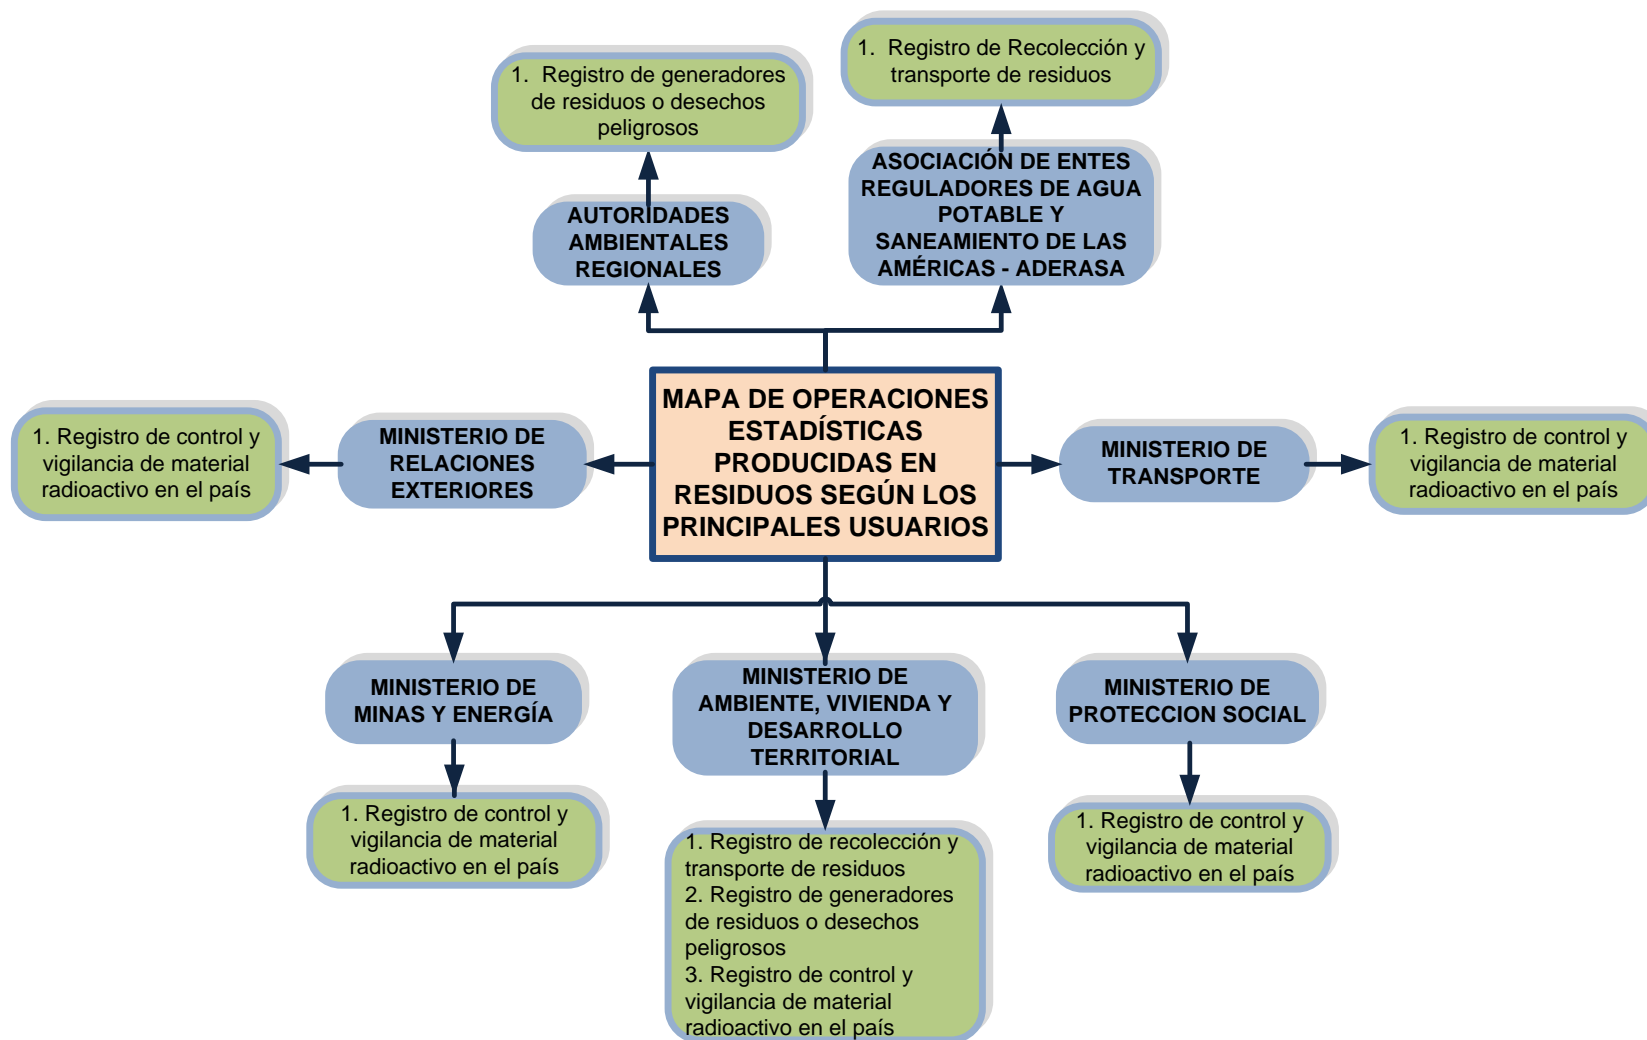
1. Registro de generadores de residuos o desechos peligrosos

AUTORIDADES AMBIENTALES REGIONALES

1. Registro de Recolección y transporte de residuos

ASOCIACIÓN DE ENTES REGULADORES DE AGUA POTABLE Y SANEAMIENTO DE LAS AMÉRICAS - ADERASA

1. Registro de control y vigilancia de material radioactivo en el país

MINISTERIO DE RELACIONES EXTERIORES

MAPA DE OPERACIONES ESTADÍSTICAS PRODUCIDAS EN RESIDUOS SEGÚN LOS PRINCIPALES USUARIOS

MINISTERIO DE TRANSPORTE

1. Registro de control y vigilancia de material radioactivo en el país

MINISTERIO DE MINAS Y ENERGÍA

1. Registro de control y vigilancia de material radioactivo en el país

MINISTERIO DE AMBIENTE, VIVIENDA Y DESARROLLO TERRITORIAL

1. Registro de recolección y transporte de residuos
2. Registro de generadores de residuos o desechos peligrosos
3. Registro de control y vigilancia de material radioactivo en el país

MINISTERIO DE PROTECCION SOCIAL

1. Registro de control y vigilancia de material radioactivo en el país